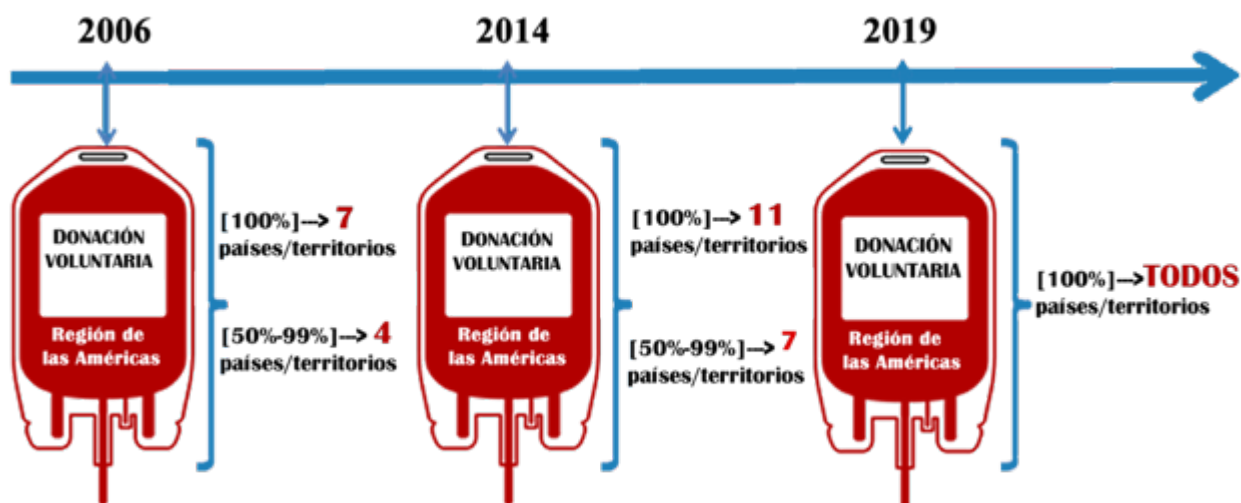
2006

DONACIÓN VOLUNTARIA

Región de las Américas

[100%]--> 7 países/territorios

[50%-99%]--> 4 países/territorios

2014

DONACIÓN VOLUNTARIA

Región de las Américas

[100%]--> 11 países/territorios

[50%-99%]--> 7 países/territorios

2019

DONACIÓN VOLUNTARIA

Región de las Américas

[100%]-->TODOS países/territorios